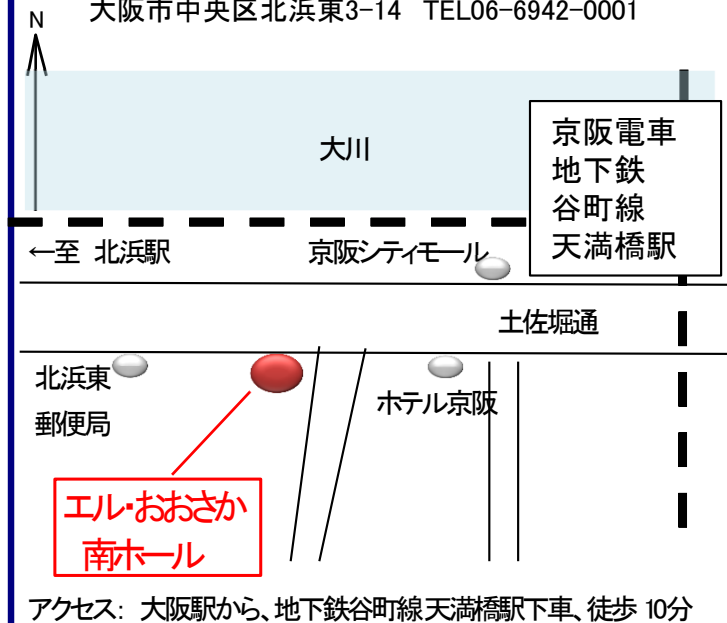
N

大阪市中央区北浜東3-14　TEL06-6942-0001

大川

京阪電車
地下鉄
谷町線
天満橋駅

←至　北浜駅

京阪シティモール

土佐堀通

北浜東
郵便局

ホテル京阪

エル・おおさか
南ホール

アクセス：大阪駅から、地下鉄谷町線天満橋駅下車、徒歩 10分